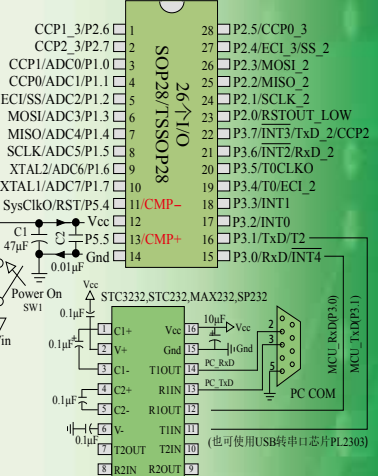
CCP1_3/P2.6 1
CCP2_3/P2.7 2
CCP1/ADC0/P1.0 3
CCP0/ADC1/P1.1 4
ECI/SS/ADC2/P1.2 5
MOSI/ADC3/P1.3 6
MISO/ADC4/P1.4 7
SCLK/ADC5/P1.5 8
XTAL2/ADC6/P1.6 9
XTAL1/ADC7/P1.7 10
SysClkO/RST/P5.4 11/CMP−
Vcc 12
P5.5 13/CMP+
Gnd 14

26个I/O
SOP28/TSSOP28

28 P2.5/CCP0_3
27 P2.4/ECI_3/SS_2
26 P2.3/MOSI_2
25 P2.2/MISO_2
24 P2.1/SCLK_2
23 P2.0/RSTOUT_LOW
22 P3.7/INT3/TxD_2/CCP2
21 P3.6/INT2/RxD_2
20 P3.5/T0CLKO
19 P3.4/T0/ECI_2
18 P3.3/INT1
17 P3.2/INT0
16 P3.1/TxD/T2
15 P3.0/RxD/INT4

C1 47μF
C2 0.01μF
Power On
SW1
Vcc
0.1μF
STC3232,STC232,MAX232,SP232
1 C1+
2 V+
3 C1-
4 C2+
5 C2-
6 V-
7 T2OUT
8 R2IN
16 Vcc
15 Gnd
14 T1OUT
13 R1IN
12 R1OUT
11 T1IN
10 T2IN
9 R2OUT
0.1μF
0.1μF
0.1μF
10μF
Vcc
Gnd
PC_RxD
PC_TxD
2
3
5
PC COM
MCU_RxD(P3.0)
MCU_TxD(P3.1)
(也可使用USB转串口芯片PL2303)